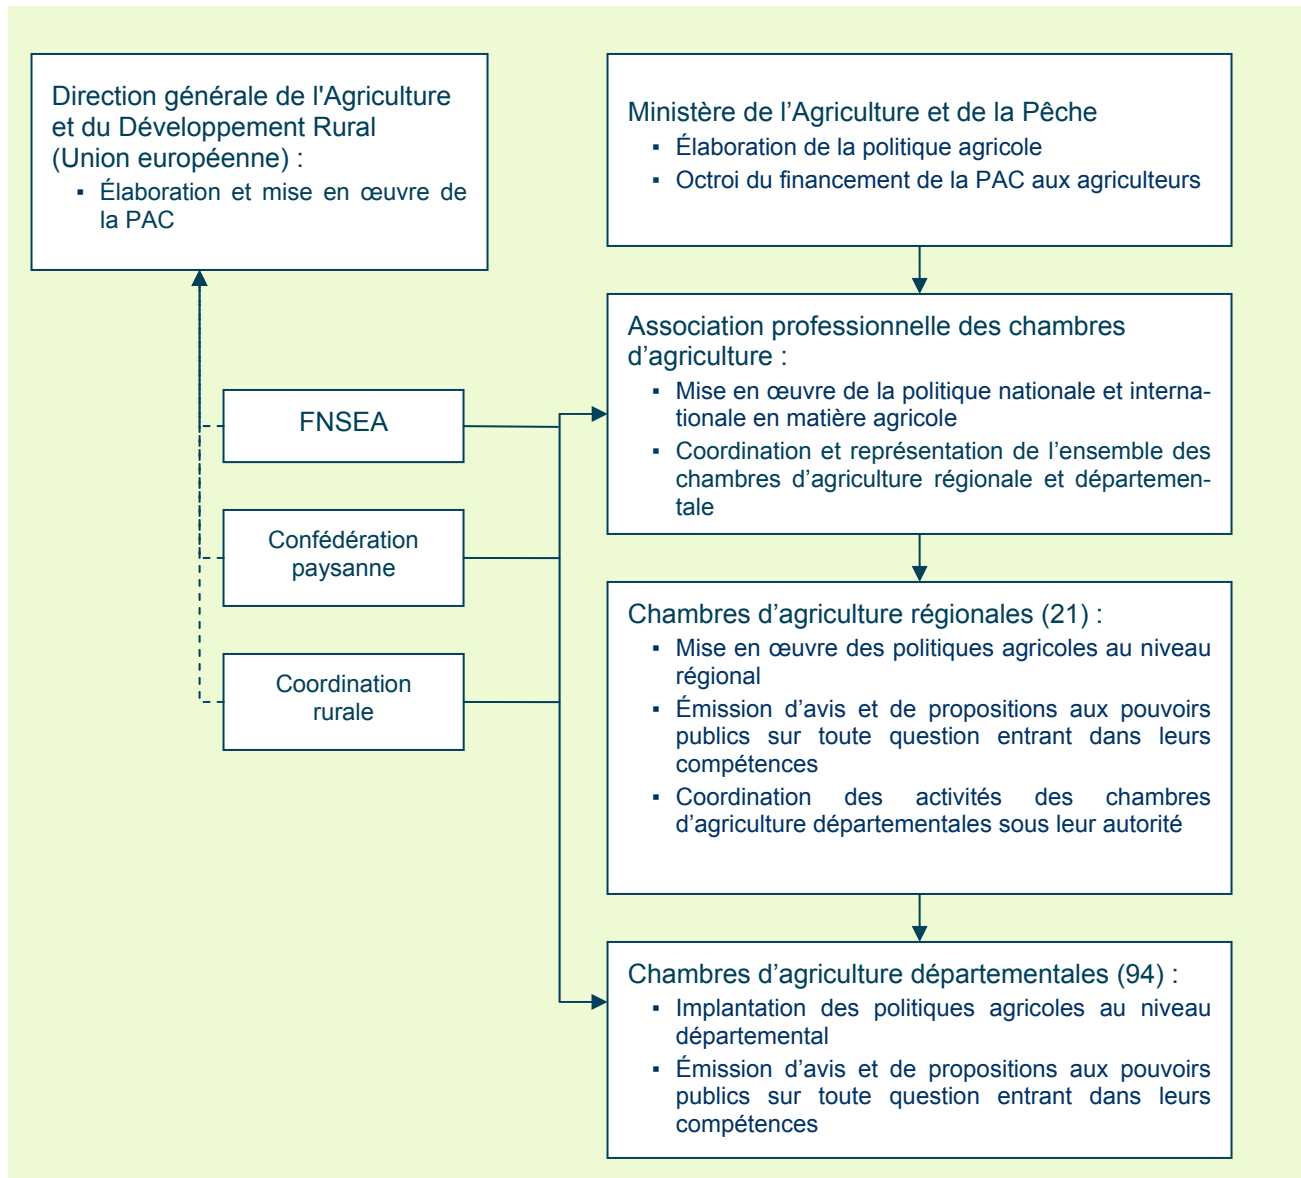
Direction générale de l'Agriculture et du Développement Rural (Union européenne) :

▪ Élaboration et mise en œuvre de la PAC

Ministère de l’Agriculture et de la Pêche

▪ Élaboration de la politique agricole

▪ Octroi du financement de la PAC aux agriculteurs

Association professionnelle des chambres d’agriculture :

▪ Mise en œuvre de la politique nationale et internationale en matière agricole

▪ Coordination et représentation de l’ensemble des chambres d’agriculture régionale et départementale

FNSEA

Confédération paysanne

Coordination rurale

Chambres d’agriculture régionales (21) :

▪ Mise en œuvre des politiques agricoles au niveau régional

▪ Émission d’avis et de propositions aux pouvoirs publics sur toute question entrant dans leurs compétences

▪ Coordination des activités des chambres d’agriculture départementales sous leur autorité

Chambres d’agriculture départementales (94) :

▪ Implantation des politiques agricoles au niveau départemental

▪ Émission d’avis et de propositions aux pouvoirs publics sur toute question entrant dans leurs compétences